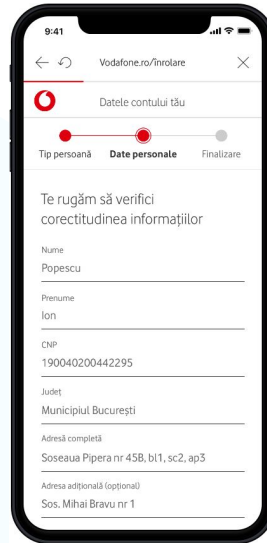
9:41

Vodafone.ro/înrolare

Datele contului tău

Tip persoană
Date personale
Finalizare

Te rugăm să verifici corectitudinea informațiilor

Nume
Popescu

Prenume
Ion

CNP
190040200442295

Județ
Municipiul București

Adresă completă
Soseaua Pipera nr 45B, bl1, sc2, ap3

Adresa adițională (opțional)
Sos. Mihai Bravu nr 1